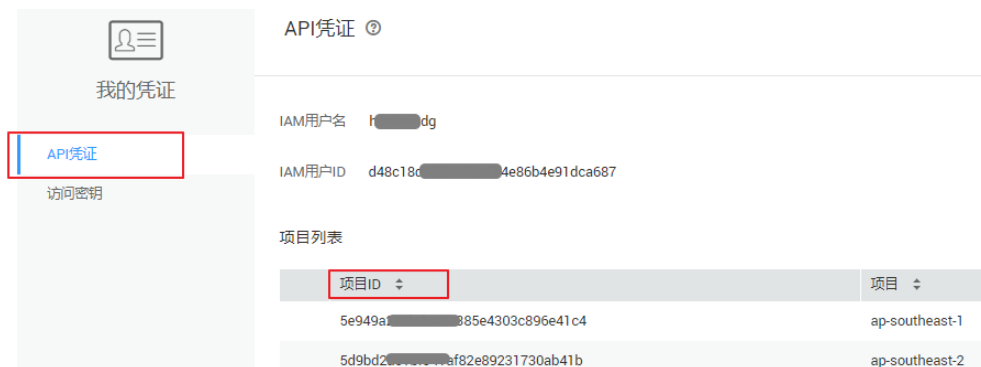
我的凭证

API凭证

访问密钥

API凭证

IAM用户名 h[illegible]dg

IAM用户ID d48c18c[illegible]4e86b4e91dca687

项目列表

| 项目ID | 项目 |
|---|---|
| 5e949a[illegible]885e4303c896e41c4 | ap-southeast-1 |
| 5d9bd2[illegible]af82e89231730ab41b | ap-southeast-2 |